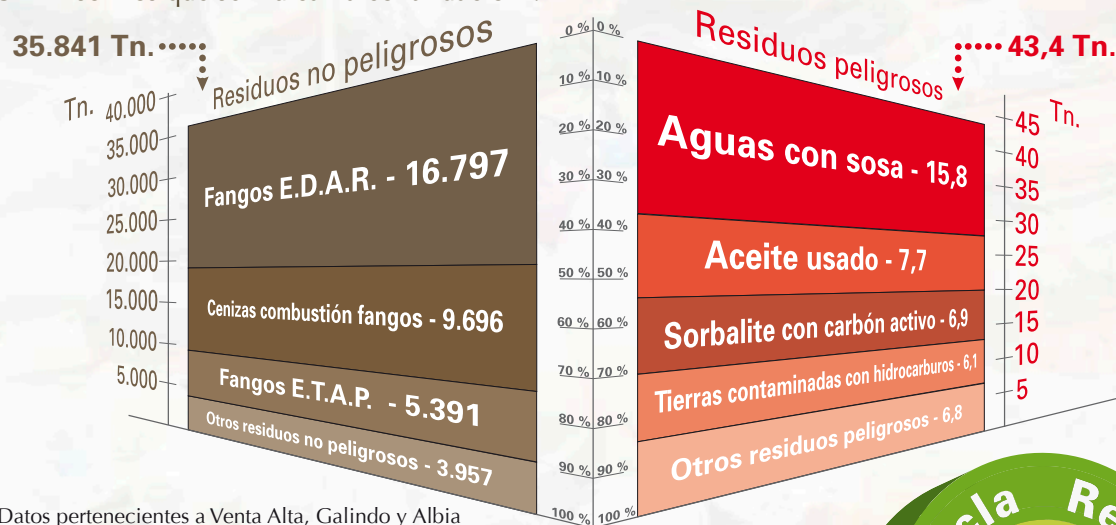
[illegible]

35.841 Tn.

Residuos no peligrosos

Tn. 40.000
35.000
30.000
25.000
20.000
15.000
10.000
5.000

Fangos E.D.A.R. - 16.797

Cenizas combustión fangos - 9.696

Fangos E.T.A.P. - 5.391

Otros residuos no peligrosos - 3.957

| 0 % | 0 % |
|---|---|
| 10 % | 10 % |
| 20 % | 20 % |
| 30 % | 30 % |
| 40 % | 40 % |
| 50 % | 50 % |
| 60 % | 60 % |
| 70 % | 70 % |
| 80 % | 80 % |
| 90 % | 90 % |
| 100 % | 100 % |

Residuos peligrosos

43,4 Tn.

Tn.
45
40
35
30
25
20
15
10
5

Aguas con sosa - 15,8

Aceite usado - 7,7

Sorbalite con carbón activo - 6,9

Tierras contaminadas con hidrocarburos - 6,1

Otros residuos peligrosos - 6,8

Datos pertenecientes a Venta Alta, Galindo y Albia

cla Re